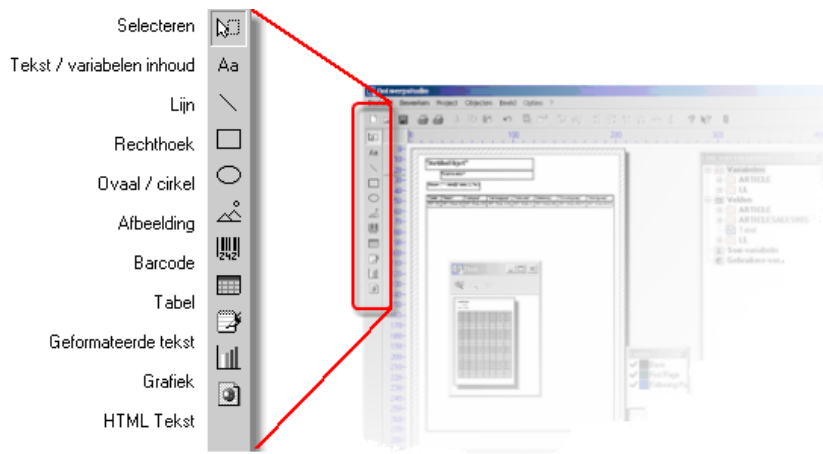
Selecteren

Tekst / variabelen inhoud

Lijn

Rechthoek

Ovaal / cirkel

Afbeelding

Barcode

Tabel

Geformateerde tekst

Grafiek

HTML Tekst

Aa

Ontwerpstudio

Bewerken Project Objecten Beeld Opties ?

Variabelen

ARTIKEL

LL

Velden

ARTIKEL

Tabel

Som variabele

Gebruiker var.